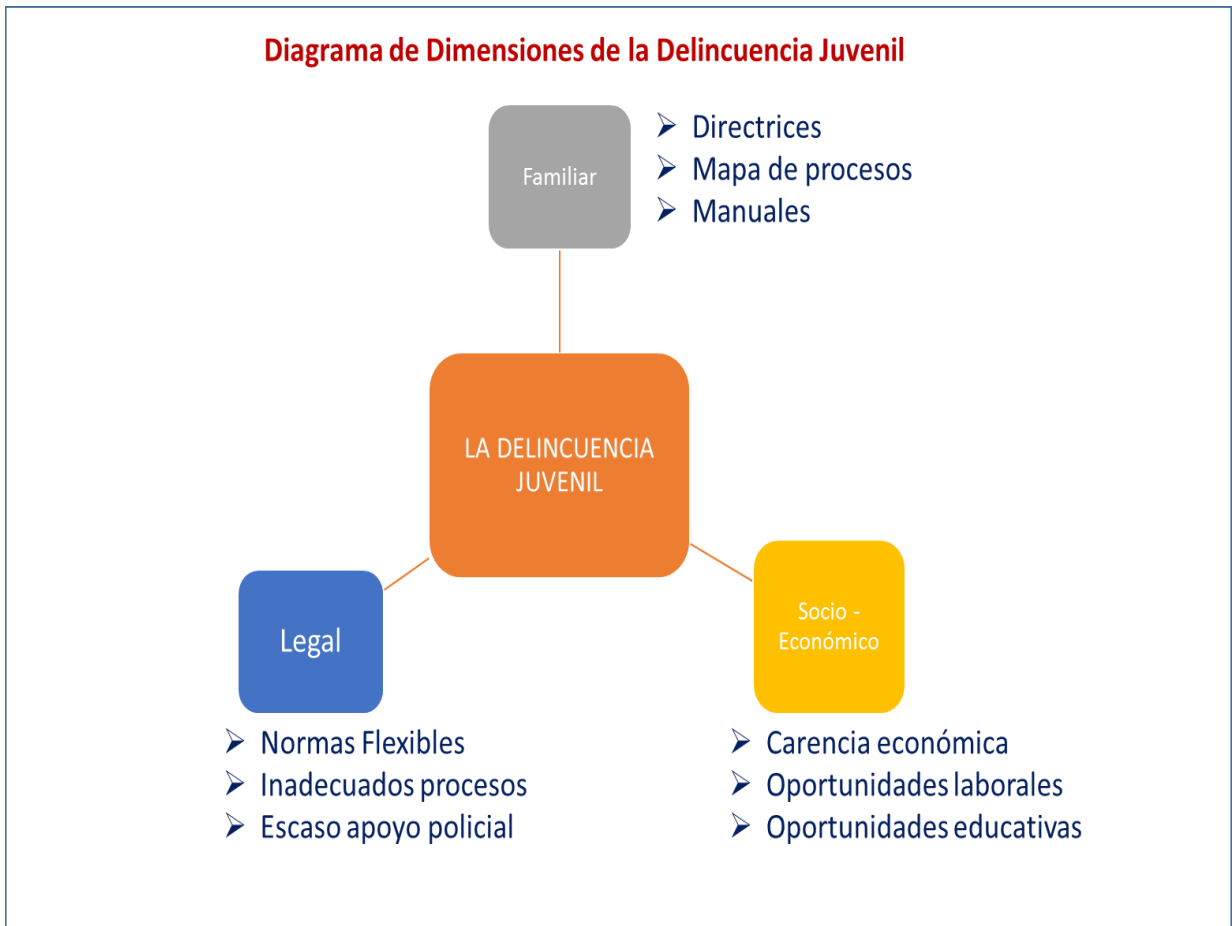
Diagrama de Dimensiones de la Delincuencia Juvenil

Familiar

- Directrices
- Mapa de procesos
- Manuales

LA DELINCUENCIA JUVENIL

Legal

- Normas Flexibles
- Inadecuados procesos
- Escaso apoyo policial

Socio - Económico

- Carencia económica
- Oportunidades laborales
- Oportunidades educativas